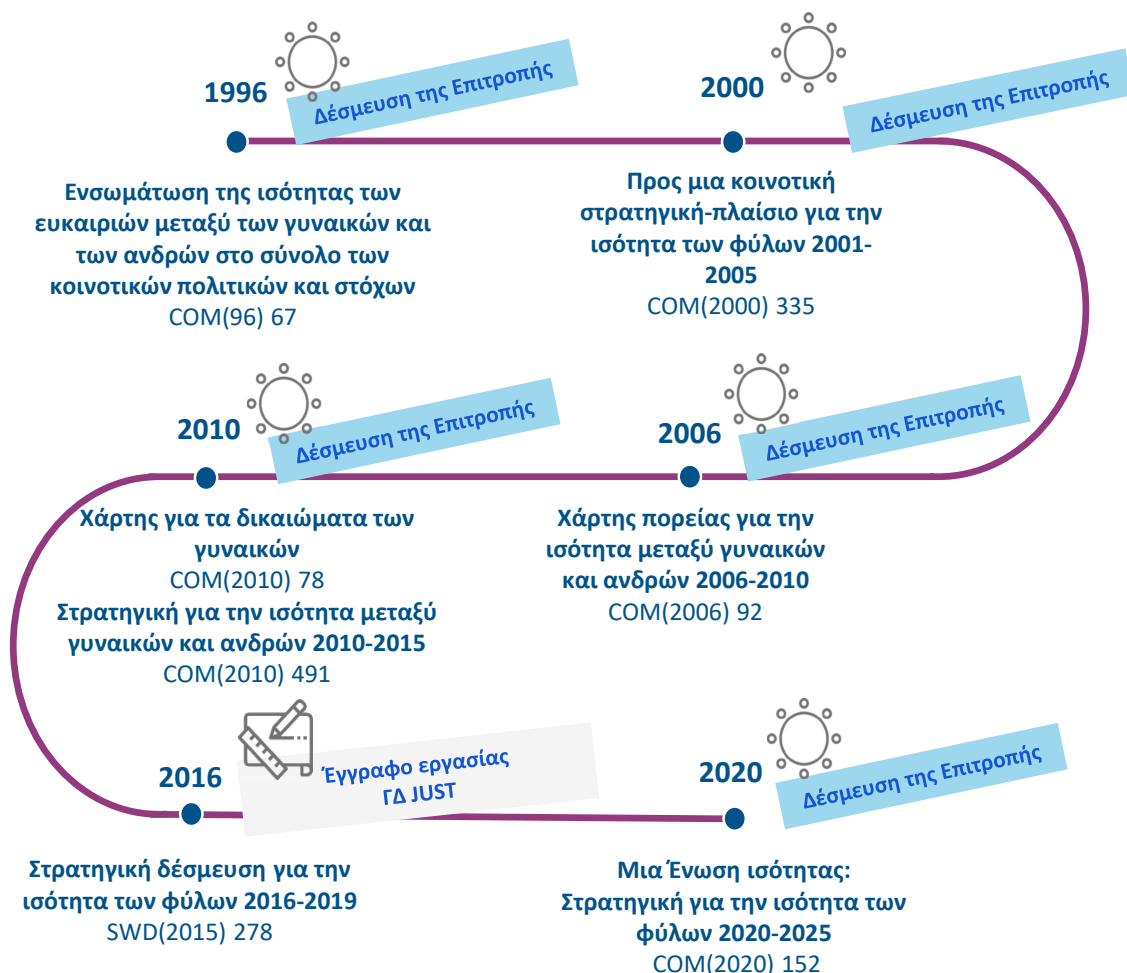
1996

Δέσμευση της Επιτροπής

Ενσωμάτωση της ισότητας των ευκαιριών μεταξύ των γυναικών και των ανδρών στο σύνολο των κοινοτικών πολιτικών και στόχων
COM(96) 67

2000

Δέσμευση της Επιτροπής

Προς μια κοινοτική στρατηγική-πλαίσιο για την ισότητα των φύλων 2001-2005
COM(2000) 335

2010

Δέσμευση της Επιτροπής

Χάρτης για τα δικαιώματα των γυναικών
COM(2010) 78
Στρατηγική για την ισότητα μεταξύ γυναικών και ανδρών 2010-2015
COM(2010) 491

2006

Δέσμευση της Επιτροπής

Χάρτης πορείας για την ισότητα μεταξύ γυναικών και ανδρών 2006-2010
COM(2006) 92

2016

Έγγραφο εργασίας ΓΔ JUST

Στρατηγική δέσμευση για την ισότητα των φύλων 2016-2019
SWD(2015) 278

2020

Δέσμευση της Επιτροπής

Μια Ένωση ισότητας: Στρατηγική για την ισότητα των φύλων 2020-2025
COM(2020) 152